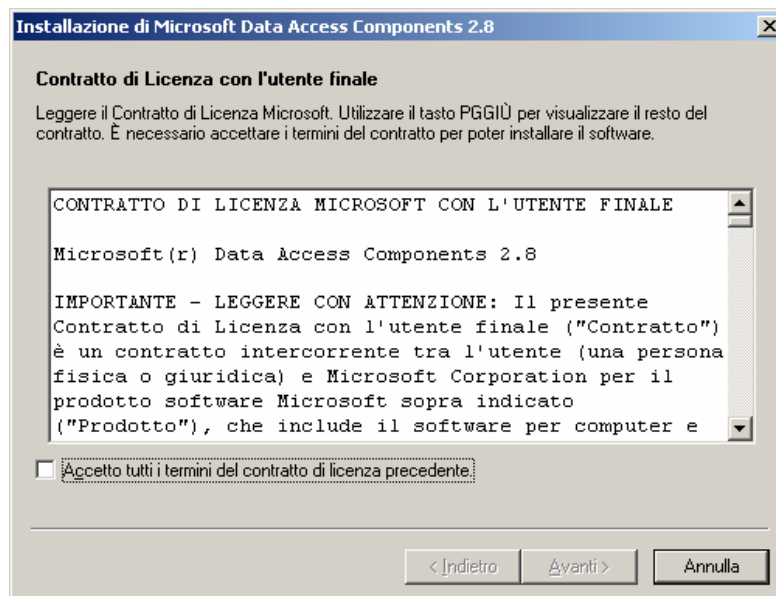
Installazione di Microsoft Data Access Components 2.8

Contratto di Licenza con l'utente finale

Leggere il Contratto di Licenza Microsoft. Utilizzare il tasto PGGIÙ per visualizzare il resto del contratto. È necessario accettare i termini del contratto per poter installare il software.

CONTRATTO DI LICENZA MICROSOFT CON L'UTENTE FINALE

Microsoft(r) Data Access Components 2.8

IMPORTANTE - LEGGERE CON ATTENZIONE: Il presente Contratto di Licenza con l'utente finale ("Contratto") è un contratto intercorrente tra l'utente (una persona fisica o giuridica) e Microsoft Corporation per il prodotto software Microsoft sopra indicato ("Prodotto"), che include il software per computer e

Accetto tutti i termini del contratto di licenza precedente.

< Indietro

Avanti >

Annulla